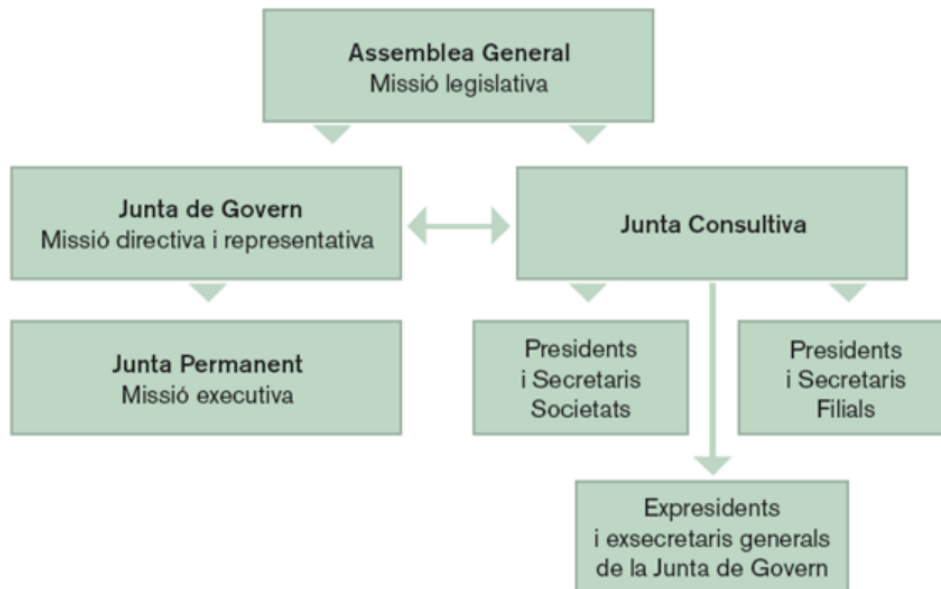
Assemblea General
Missió legislativa

Junta de Govern
Missió directiva i representativa

Junta Consultiva

Junta Permanent
Missió executiva

Presidents
i Secretaris
Societats

Presidents
i Secretaris
Filials

Expresidents
i exsecretaris generals
de la Junta de Govern